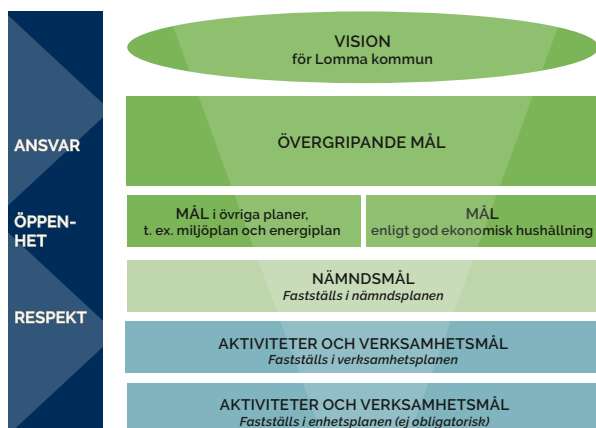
ANSVAR

ÖPPENHET

RESPEKT

VISION
för Lomma kommun

ÖVERGRIPANDE MÅL

MÅL i övriga planer, t. ex. miljöplan och energiplan

MÅL
enligt god ekonomisk hushållning

NÄMNDSMÅL
Fastställs i nämndsplanen

AKTIVITETER OCH VERKSAMHETSMÅL
Fastställs i verksamhetsplanen

AKTIVITETER OCH VERKSAMHETSMÅL
Fastställs i enhetsplanen (ej obligatorisk)